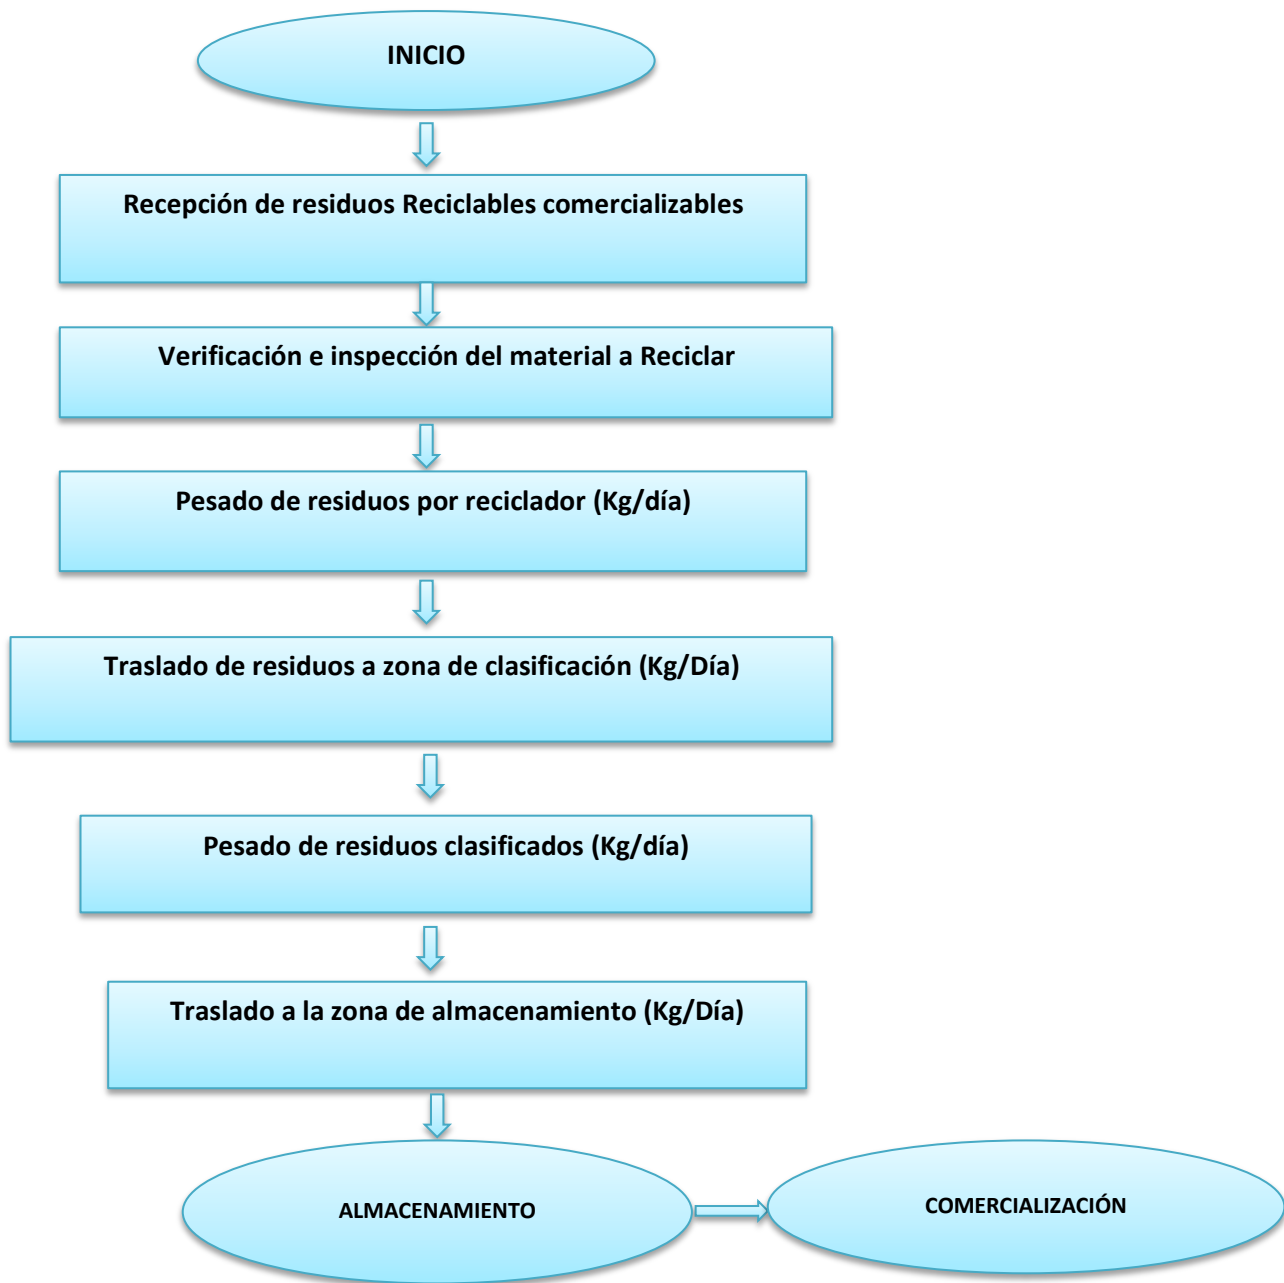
INICIO

Recepción de residuos Reciclables comercializables

Verificación e inspección del material a Reciclar

Pesado de residuos por reciclador (Kg/día)

Traslado de residuos a zona de clasificación (Kg/Día)

Pesado de residuos clasificados (Kg/día)

Traslado a la zona de almacenamiento (Kg/Día)

ALMACENAMIENTO

COMERCIALIZACIÓN